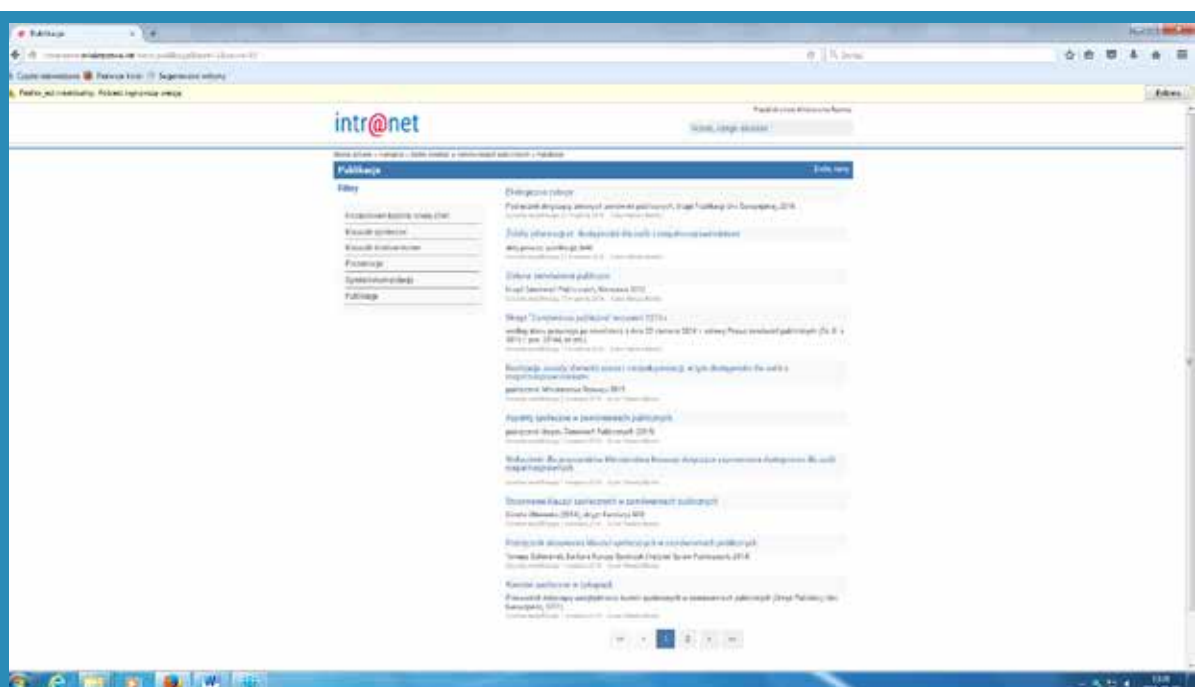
Publikacje

Często odwiedzane   Pierwsze kroki   Sugerowane witryny

Firefox jest nieaktualny. Pobierz najnowszą wersję

Pobierz

intr@net

Publikacje

Filtry

Prawo

Ekologiczne zakupy

Zielona zamówienia publiczne

Aspekty społeczne w zamówieniach publicznych

Stosowanie klauzul społecznych w zamówieniach publicznych

Klauzule społeczne w zakupach

1 2